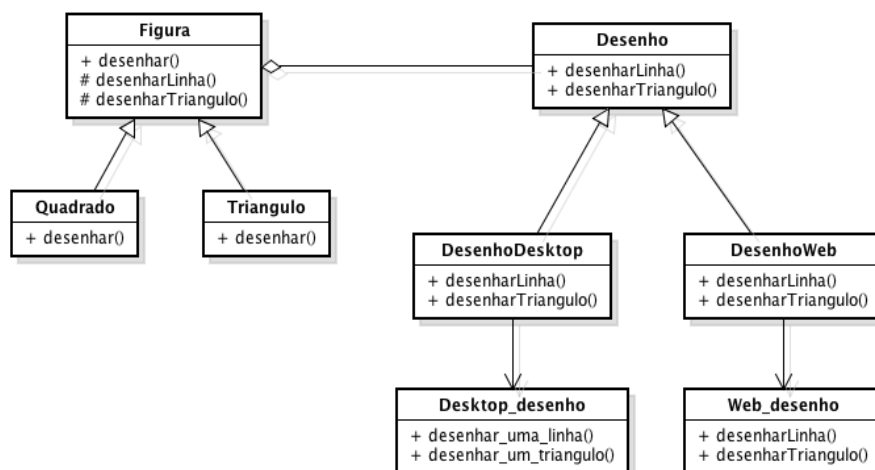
Figura
+ desenhar()
# desenharLinha()
# desenharTriangulo()

Desenho
+ desenharLinha()
+ desenharTriangulo()

Quadrado
+ desenhar()

Triangulo
+ desenhar()

DesenhoDesktop
+ desenharLinha()
+ desenharTriangulo()

DesenhoWeb
+ desenharLinha()
+ desenharTriangulo()

Desktop_desenho
+ desenhar_uma_linha()
+ desenhar_um_triangulo()

Web_desenho
+ desenharLinha()
+ desenharTriangulo()